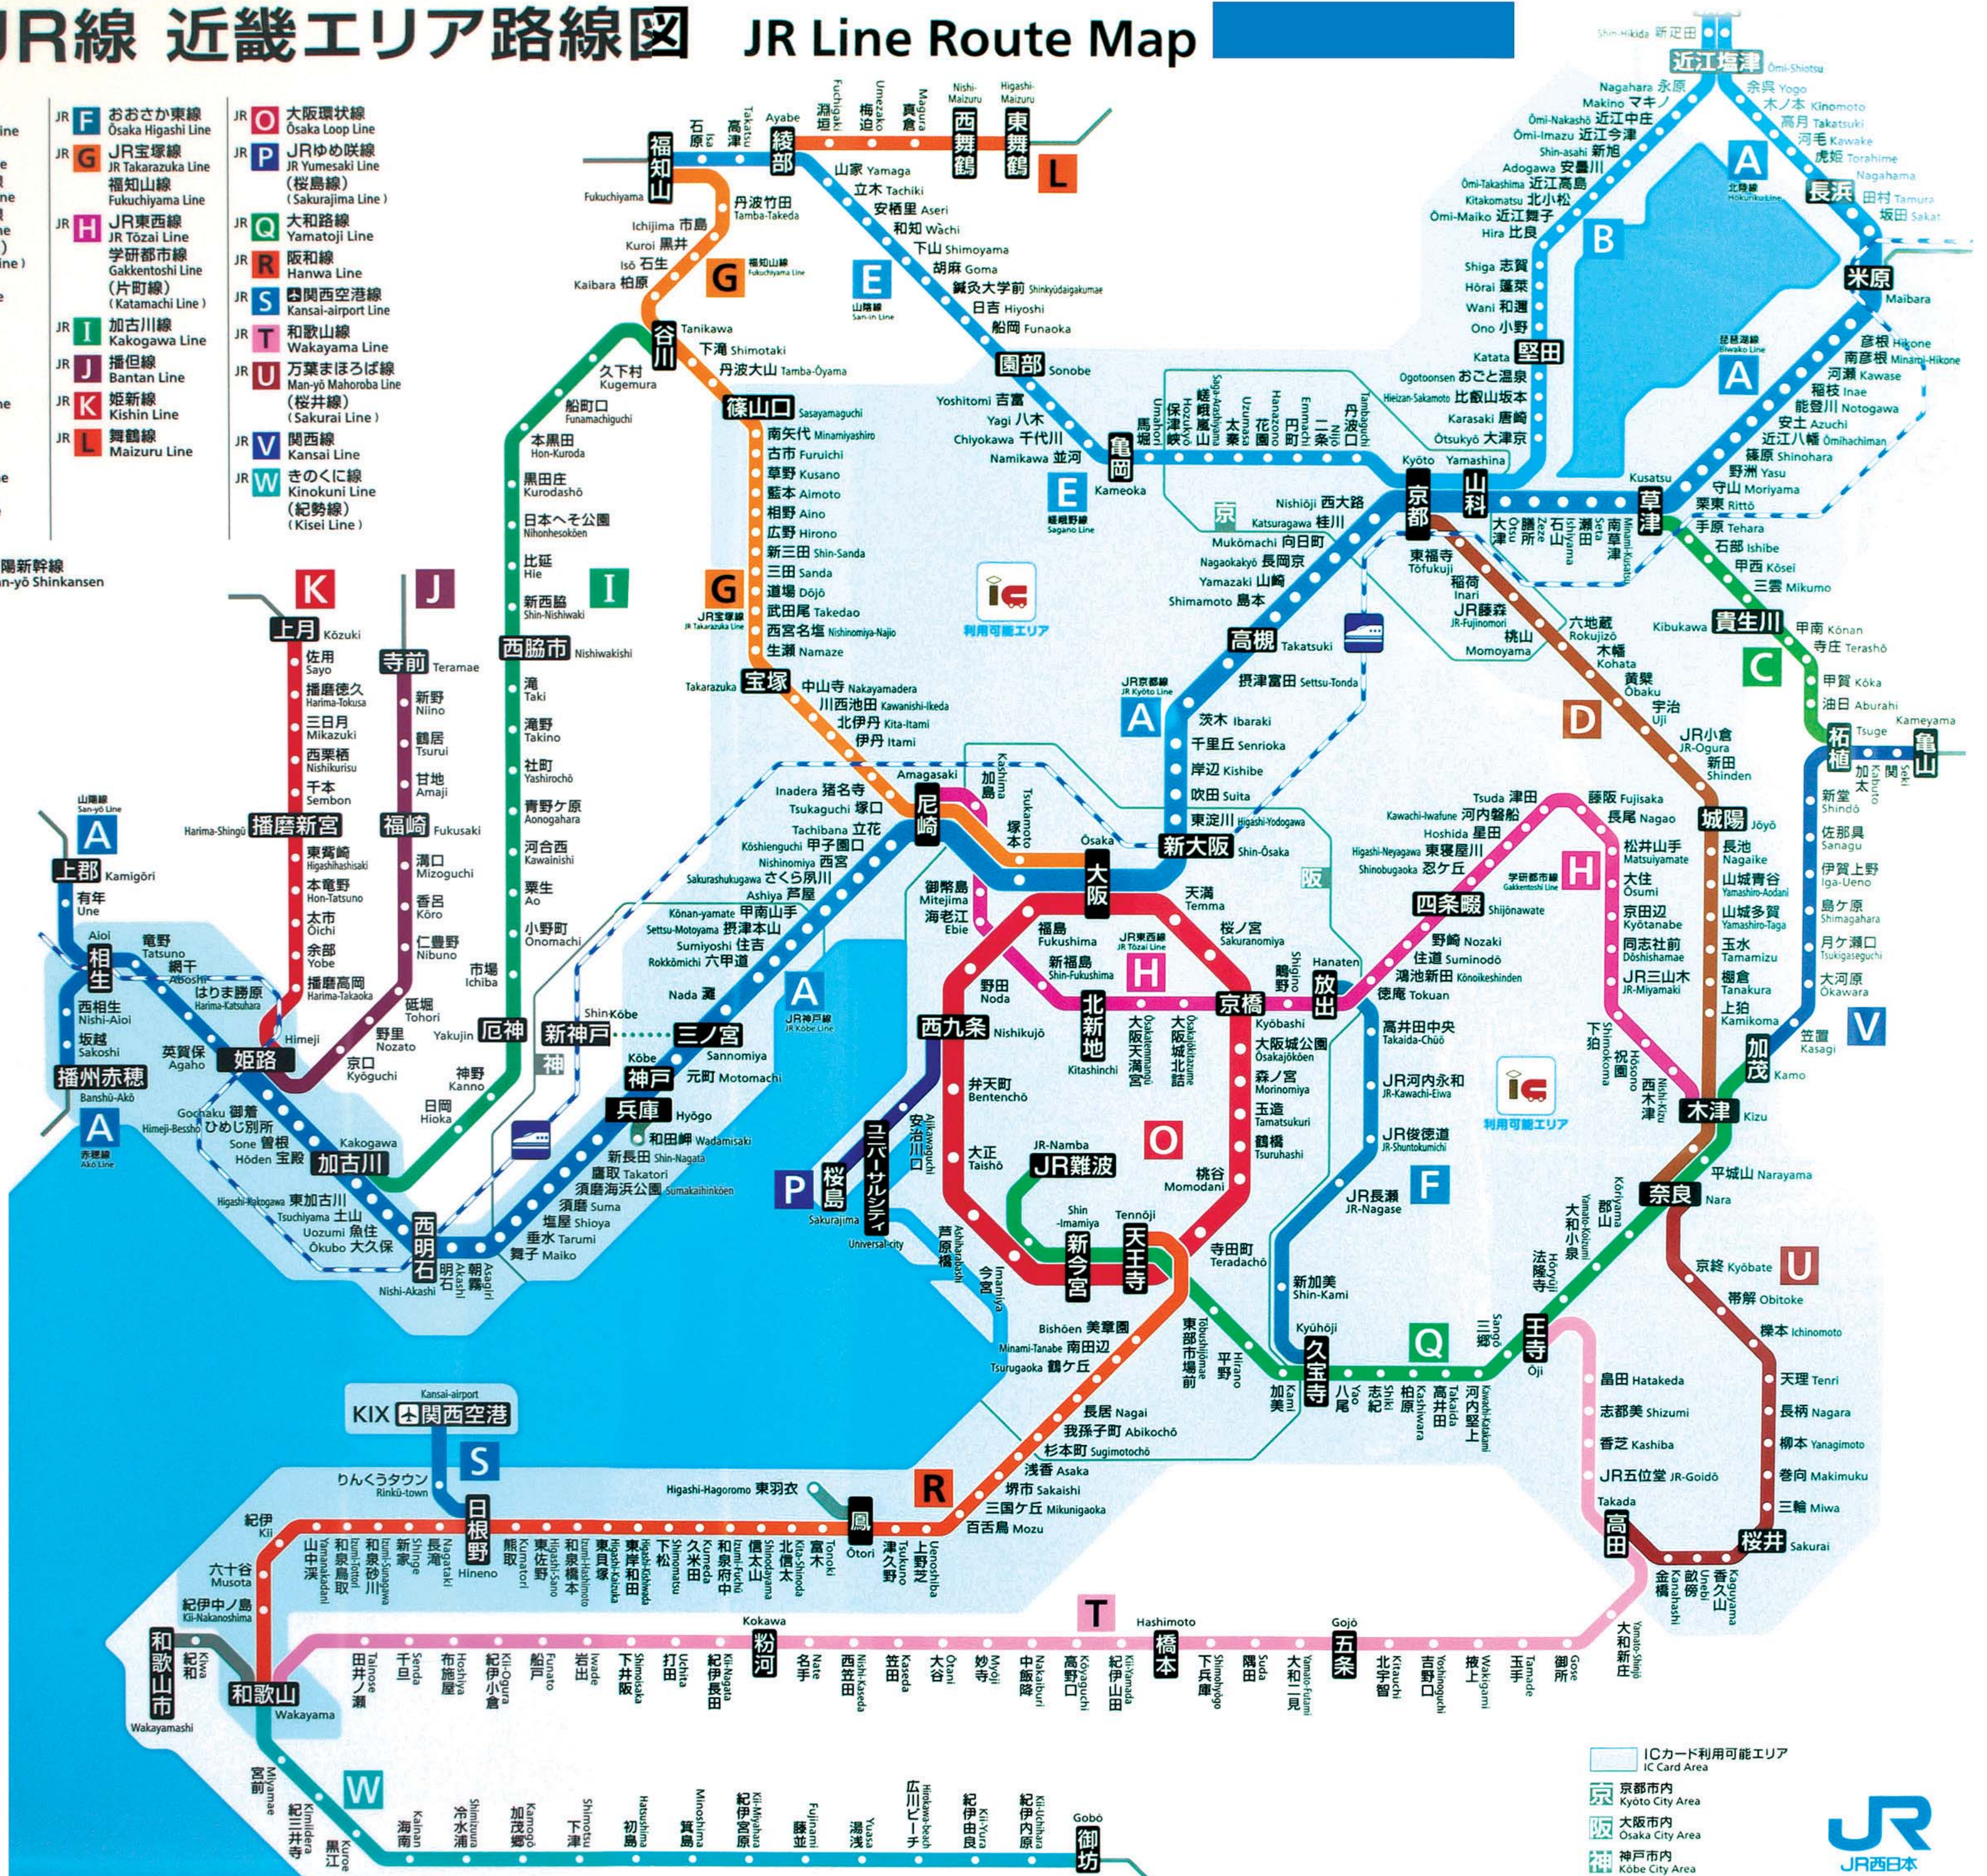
JR線 近畿エリア路線図 JR Line Route Map

JR F おおさか東線 Ōsaka Higashi Line
JR G JR宝塚線 JR Takarazuka Line 福知山線 Fukuchiyama Line
JR H JR東西線 JR Tōzai Line 学研都市線 Gakkentoshi Line (片町線) (Katamachi Line)
JR I 加古川線 Kakogawa Line
JR J 播但線 Bantan Line
JR K 姫新線 Kishin Line
JR L 舞鶴線 Maizuru Line
JR O 大阪環状線 Ōsaka Loop Line
JR P JRゆめ咲線 JR Yumesaki Line (桜島線) (Sakurajima Line)
JR Q 大和路線 Yamatoji Line
JR R 阪和線 Hanwa Line
JR S 関西空港線 Kansai-airport Line
JR T 和歌山線 Wakayama Line
JR U 万葉まほろば線 Man-yō Mahoroba Line (桜井線) (Sakurai Line)
JR V 関西線 Kansai Line
JR W きのくに線 Kinokuni Line (紀勢線) (Kisei Line)

陽新幹線 n-yō Shinkansen

福知山 Fukuchiyama 石原 Isa 高津 Takatsu 綾部 Ayabe 淵垣 Fuchigaki 梅迫 Umezako 真倉 Magura 西舞鶴 Nishi-Maizuru 東舞鶴 Higashi-Maizuru L
山家 Yamaga 立木 Tachiki 安栖里 Aseri 和知 Wachi 下山 Shimoyama 胡麻 Goma 鍼灸大学前 Shinkyūdaigakumae 日吉 Hiyoshi 船岡 Funaoka 園部 Sonobe E 山陰線 San-in Line
丹波竹田 Tamba-Takeda 市島 Ichijima 黒井 Kuroi 石生 Isō 柏原 Kaibara G 福知山線 Fukuchiyama Line 谷川 Tanikawa 下滝 Shimotaki 丹波大山 Tamba-Ōyama 篠山口 Sasayamaguchi 南矢代 Minamiyashiro 古市 Furuichi 草野 Kusano 藍本 Aimoto 相野 Aino 広野 Hirono 新三田 Shin-Sanda 三田 Sanda 道場 Dōjō 武田尾 Takedao 西宮名塩 Nishinomiya-Najio 生瀬 Namaze 宝塚 Takarazuka G JR宝塚線 JR Takarazuka Line 中山寺 Nakayamadera 川西池田 Kawanishi-Ikeda 北伊丹 Kita-Itami 伊丹 Itami
久下村 Kugemura 船町口 Funamachiguchi 本黒田 Hon-Kuroda 黒田庄 Kurodashō 日本へそ公園 Nihonhesokōen 比延 Hie 新西脇 Shin-Nishiwaki I 西脇市 Nishiwakishi 滝 Taki 滝野 Takino 社町 Yashirochō 青野ケ原 Aonogahara 河合西 Kawainishi 粟生 Ao 小野町 Onomachi 市場 Ichiba 厄神 Yakujin 神野 Kanno 日岡 Hioka 加古川 Kakogawa
吉富 Yoshitomi 八木 Yagi 千代川 Chiyokawa 並河 Namikawa 亀岡 Kameoka E 嵯峨野線 Sagano Line 馬堀 Umahori 保津峡 Hozukyō 嵯峨嵐山 Saga-Arashiyama 太秦 Uzumasa 花園 Hanazono 円町 Emmachi 二条 Nijō 丹波口 Tambaguchi 梅小路京都西 京 京都 Kyōto 山科 Yamashina 西大路 Nishiōji 桂川 Katsuragawa 向日町 Mukōmachi 長岡京 Nagaokakyō 山崎 Yamazaki 島本 Shimamoto 高槻 Takatsuki 摂津富田 Settsu-Tonda A JR京都線 JR Kyōto Line 茨木 Ibaraki 千里丘 Senrioka 岸辺 Kishibe 吹田 Suita 東淀川 Higashi-Yodogawa 新大阪 Shin-Ōsaka 大阪 Ōsaka
東福寺 Tōfukuji 稲荷 Inari JR藤森 JR-Fujinomori 桃山 Momoyama 六地蔵 Rokujizō 木幡 Kohata 黄檗 Ōbaku 宇治 Uji D JR小倉 JR-Ogura 新田 Shinden 城陽 Jōyō 長池 Nagaike 山城青谷 Yamashiro-Aodani 山城多賀 Yamashiro-Taga 玉水 Tamamizu 棚倉 Tanakura 上狛 Kamikoma 木津 Kizu
近江塩津 Ōmi-Shiotsu 新疋田 Shin-Hikida 永原 Nagahara マキノ Makino 近江中庄 Ōmi-Nakashō 近江今津 Ōmi-Imazu 新旭 Shin-asahi 安曇川 Adogawa 近江高島 Ōmi-Takashima 北小松 Kitakomatsu 近江舞子 Ōmi-Maiko 比良 Hira B 志賀 Shiga 蓬莱 Hōrai 和邇 Wani 小野 Ono 堅田 Katata おごと温泉 Ogotoonsen 比叡山坂本 Hieizan-Sakamoto 唐崎 Karasaki 大津京 Ōtsukyō 湖西線 Kosei Line
余呉 Yogo 木ノ本 Kinomoto 高月 Takatsuki 河毛 Kawake 虎姫 Torahime 長浜 Nagahama 北陸線 Hokuriku Line A 田村 Tamura 坂田 Sakata 米原 Maibara 彦根 Hikone 南彦根 Minami-Hikone 河瀬 Kawase 稲枝 Inae 能登川 Notogawa 安土 Azuchi 近江八幡 Ōmihachiman 篠原 Shinohara 野洲 Yasu 守山 Moriyama 栗東 Rittō 琵琶湖線 Biwako Line A 草津 Kusatsu 南草津 Minami-Kusatsu 瀬田 Seta 石山 Ishiyama 膳所 Zeze 大津 Ōtsu
手原 Tehara 石部 Ishibe 甲西 Kōsei 三雲 Mikumo 貴生川 Kibukawa C 甲南 Kōnan 寺庄 Terashō 甲賀 Kōka 油日 Aburahi 柘植 Tsuge 亀山 Kameyama 関 Seki 加太 Kabuto 新堂 Shindō 佐那具 Sanagu 伊賀上野 Iga-Ueno 島ケ原 Shimagahara 月ケ瀬口 Tsukigaseguchi 大河原 Ōkawara 笠置 Kasagi 加茂 Kamo V
利用可能エリア

上月 Kōzuki K 佐用 Sayo 播磨徳久 Harima-Tokusa 三日月 Mikazuki 西栗栖 Nishikurisu 千本 Sembon 播磨新宮 Harima-Shingū 東觜崎 Higashihashisaki 本竜野 Hon-Tatsuno 太市 Ōichi 余部 Yobe 播磨高岡 Harima-Takaoka 姫路 Himeji
J 寺前 Teramae 新野 Niino 鶴居 Tsurui 甘地 Amaji 福崎 Fukusaki 溝口 Mizoguchi 香呂 Kōro 仁豊野 Nibuno 砥堀 Tohori 野里 Nozato 京口 Kyōguchi
A 山陽線 San-yō Line 上郡 Kamigōri 有年 Une 相生 Aioi 竜野 Tatsuno 網干 Aboshi はりま勝原 Harima-Katsuhara 英賀保 Agaho 西相生 Nishi-Aioi 坂越 Sakoshi 播州赤穂 Banshū-Akō A 赤穂線 Akō Line 御着 Gochaku ひめじ別所 Himeji-Bessho 曽根 Sone 宝殿 Hōden 東加古川 Higashi-Kakogawa 土山 Tsuchiyama 魚住 Uozumi 大久保 Ōkubo 西明石 Nishi-Akashi 明石 Akashi 朝霧 Asagiri 舞子 Maiko 垂水 Tarumi 塩屋 Shioya 須磨 Suma 須磨海浜公園 Sumakaihinkōen 鷹取 Takatori 新長田 Shin-Nagata 和田岬 Wadamisaki 兵庫 Hyōgo 神戸 Kōbe 元町 Motomachi 三ノ宮 Sannomiya 新神戸 ShinKōbe 灘 Nada A JR神戸線 JR Kōbe Line 六甲道 Rokkōmichi 住吉 Sumiyoshi 摂津本山 Settsu-Motoyama 甲南山手 Kōnan-yamate 芦屋 Ashiya さくら夙川 Sakurashukugawa 西宮 Nishinomiya 甲子園口 Kōshienguchi 立花 Tachibana 塚口 Tsukaguchi 猪名寺 Inadera 尼崎 Amagasaki 加島 Kashima 塚本 Tsukamoto 神

御幣島 Mitejima 海老江 Ebie 新福島 Shin-Fukushima 北新地 Kitashinchi 大阪天満宮 Ōsakatemmangū 大阪城北詰 Ōsakajōkitazume 京橋 Kyōbashi 放出 Hanaten 鴫野 Shigino H JR東西線 JR Tōzai Line
福島 Fukushima 野田 Noda 西九条 Nishikujō 弁天町 Bentenchō 大正 Taishō JR難波 JR-Namba 芦原橋 Ashiharabashi 今宮 Imamiya 新今宮 Shin-Imamiya 天王寺 Tennōji 寺田町 Teradachō 桃谷 Momodani 鶴橋 Tsuruhashi 玉造 Tamatsukuri 森ノ宮 Morinomiya 大阪城公園 Ōsakajōkōen 天満 Temma 桜ノ宮 Sakuranomiya O
P 桜島 Sakurajima ユニバーサルシティ Universal city 安治川口 Ajikawaguchi
JR長瀬 JR-Nagase F JR俊徳道 JR-Shuntokumichi JR河内永和 JR-Kawachi-Eiwa 高井田中央 Takaida-Chūō 新加美 Shin-Kami 久宝寺 Kyūhōji 加美 Kami 平野 Hirano 東部市場前 Tōbushijōmae 八尾 Yao 志紀 Shiki 柏原 Kashiwara 高井田 Takaida 河内堅上 Kawachi-Katakami 三郷 Sangō 王寺 Ōji 法隆寺 Hōryūji 大和小泉 Yamato-Koizumi 郡山 Kōriyama 奈良 Nara 平城山 Narayama Q
徳庵 Tokuan 鴻池新田 Kōnoikeshinden 住道 Suminodō 野崎 Nozaki 四条畷 Shijōnawate 学研都市線 Gakkentoshi Line 忍ケ丘 Shinobugaoka 東寝屋川 Higashi-Neyagawa 星田 Hoshida 河内磐船 Kawachi-Iwafune 津田 Tsuda 藤阪 Fujisaka 長尾 Nagao 松井山手 Matsuiyamate 大住 Ōsumi 京田辺 Kyōtanabe 同志社前 Dōshishamae JR三山木 JR-Miyamaki 下狛 Shimokoma 祝園 Hōsono 西木津 Nishi-Kizu H 阪
京終 Kyōbate 帯解 Obitoke 櫟本 Ichinomoto 天理 Tenri 長柄 Nagara 柳本 Yanagimoto 巻向 Makimuku 三輪 Miwa 桜井 Sakurai 香久山 Kaguyama 畝傍 Unebi 金橋 Kanahashi 高田 Takada JR五位堂 JR-Goidō 香芝 Kashiba 志都美 Shizumi 畠田 Hatakeda U
美章園 Bishōen 南田辺 Minami-Tanabe 鶴ケ丘 Tsurugaoka 長居 Nagai 我孫子町 Abikochō 杉本町 Sugimotochō 浅香 Asaka 堺市 Sakaishi 三国ケ丘 Mikunigaoka 百舌鳥 Mozu 上野芝 Uenoshiba 津久野 Tsukuno 鳳 Ōtori 東羽衣 Higashi-Hagoromo 富木 Tonoki 北信太 Kita-Shinoda 信太山 Shinodayama 和泉府中 Izumi-Fuchū 久米田 Kumeda 下松 Shimomatsu 東岸和田 Higashi-Kishiwada 東貝塚 Higashi-Kaizuka 和泉橋本 Izumi-Hashimoto 東佐野 Higashi-Sano 熊取 Kumatori 日根野 Hineno 長滝 Nagataki 新家 Shinge 和泉砂川 Izumi-Sunagawa 和泉鳥取 Izumi-Tottori 山中渓 Yamanakadani 紀伊 Kii 六十谷 Musota 紀伊中ノ島 Kii-Nakanoshima 和歌山 Wakayama 和歌山市 Wakayamashi 紀和 Kiwa R
KIX 関西空港 Kansai-airport りんくうタウン Rinkū-town S
T 田井ノ瀬 Tainose 千旦 Sendan 布施屋 Hoshiya 紀伊小倉 Kii-Ogura 船戸 Funato 岩出 Iwade 下井阪 Shimoisaka 打田 Uchita 紀伊長田 Kii-Nagata 粉河 Kokawa 名手 Nate 西笠田 Nishi-Kaseda 笠田 Kaseda 大谷 Ōtani 妙寺 Myōji 中飯降 Nakaiburi 高野口 Kōyaguchi 隅田 Kuseda 紀伊山田 Kii-Yamada 橋本 Hashimoto 下兵庫 Shimohyōgo 隅田 Suda 大和二見 Yamato-Futami 五条 Gojō 北宇智 Kitauchi 吉野口 Yoshinoguchi 掖上 Wakigami 玉手 Tamade 御所 Gose 大和新庄 Yamato-Shinjō
W 宮前 Miyamae 紀三井寺 Kimiidera 黒江 Kuroe 海南 Kainan 冷水浦 Shimizuura 加茂郷 Kamogō 下津 Shimotsu 初島 Hatsushima 箕島 Minoshima 紀伊宮原 Kii-Miyahara 藤並 Fujinami 湯浅 Yuasa 広川ビーチ Hirogawa-beach 紀伊由良 Kii-Yura 紀伊内原 Kii-Uchihara 御坊 Gobō

ICカード利用可能エリア IC Card Area
京 京都市内 Kyōto City Area
阪 大阪市内 Ōsaka City Area
神 神戸市内 Kōbe City Area
JR西日本